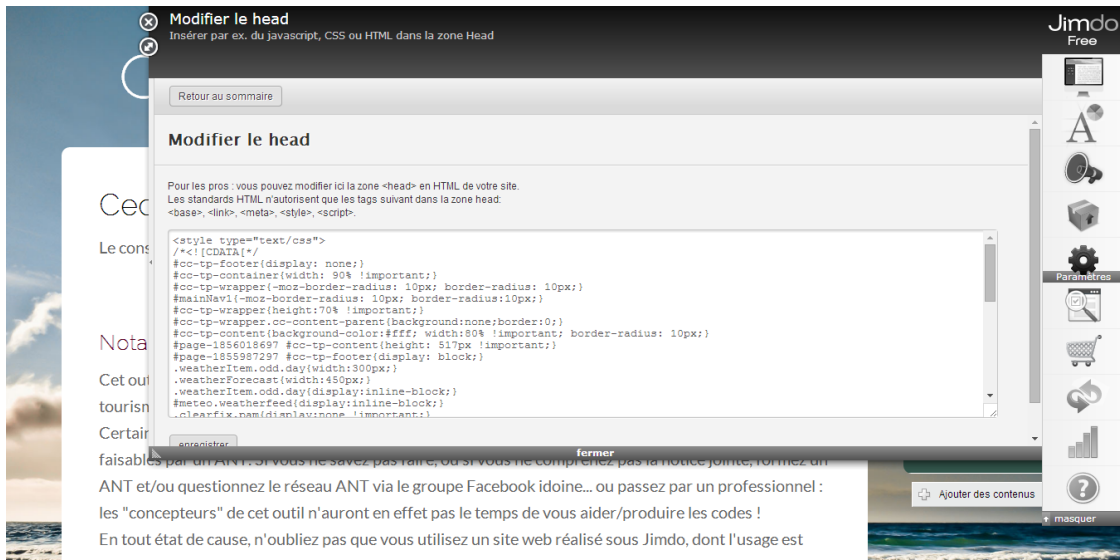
Modifier le head
Insérer par ex. du javascript, CSS ou HTML dans la zone Head

Jimdo
Free

Retour au sommaire

Modifier le head

Pour les pros : vous pouvez modifier ici la zone <head> en HTML de votre site.
Les standards HTML n'autorisent que les tags suivant dans la zone head:
<base>, <link>, <meta>, <style>, <script>.

<style type="text/css">
/*<![CDATA[*/
#cc-tp-footer{display: none;}
#cc-tp-container{width: 90% !important;}
#cc-tp-wrapper{-moz-border-radius: 10px; border-radius: 10px;}
#mainNav1{-moz-border-radius: 10px; border-radius:10px;}
#cc-tp-wrapper{height:70% !important;}
#cc-tp-wrapper.cc-content-parent{background:none;border:0;}
#cc-tp-content{background-color:#fff; width:80% !important; border-radius: 10px;}
#page-1856018697 #cc-tp-content{height: 517px !important;}
#page-1855987297 #cc-tp-footer{display: block;}
.weatherItem.odd.day{width:300px;}
.weatherForecast{width:450px;}
.weatherItem.odd.day{display:inline-block;}
#meteo.weatherfeed{display:inline-block;}
.clearfix.pam{display:none !important;}

enregistrer

fermer

Paramètres

Ajouter des contenus

masquer

Cec

Le cons

Nota

Cet out
tourism
Certain
faisables par un ANT. Si vous ne savez pas faire, ou si vous ne comprenez pas la notice jointe, formez un ANT et/ou questionnez le réseau ANT via le groupe Facebook idoine... ou passez par un professionnel : les "concepteurs" de cet outil n'auront en effet pas le temps de vous aider/produire les codes !
En tout état de cause, n'oubliez pas que vous utilisez un site web réalisé sous Jimdo, dont l'usage est